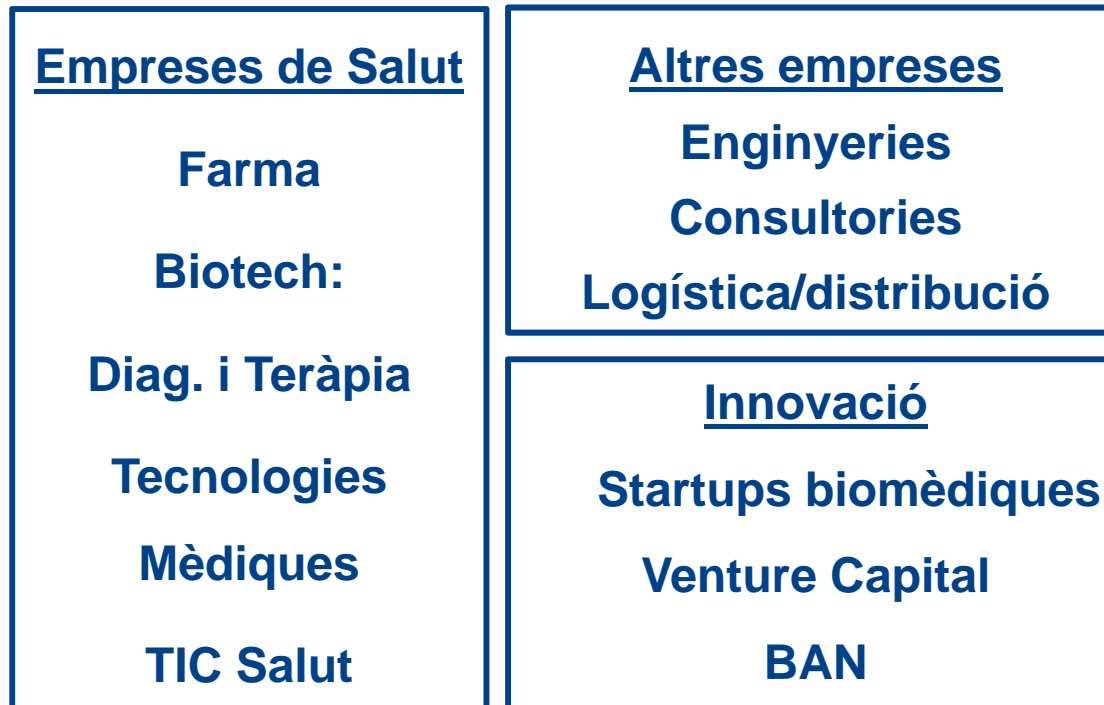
Empreses de Salut

Farma

Biotech:

Diag. i Teràpia

Tecnologies

Mèdiques

TIC Salut

Altres empreses

Enginyeries

Consultories

Logística/distribució

Innovació

Startups biomèdiques

Venture Capital

BAN